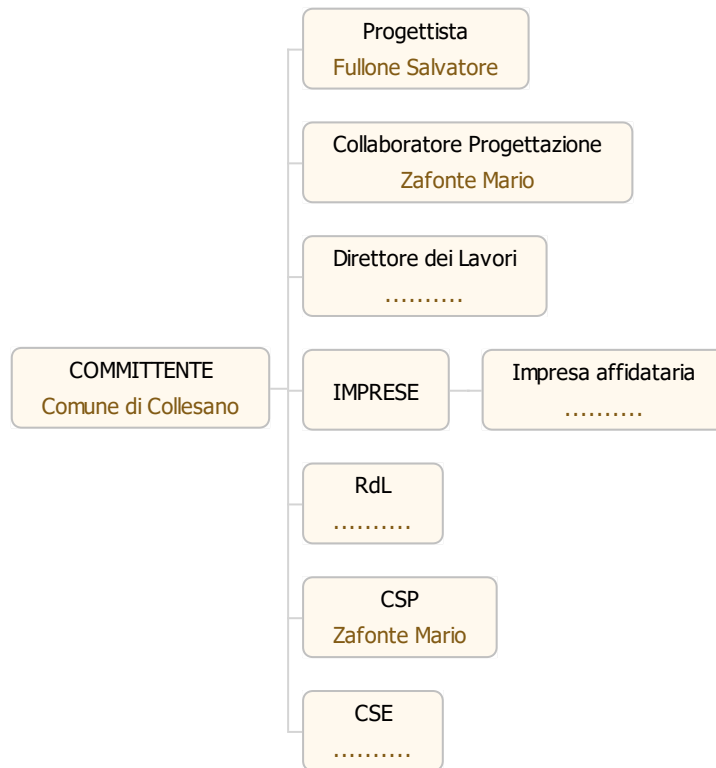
COMMITTENTE
Comune di Collesano

Progettista
Fullone Salvatore

Collaboratore Progettazione
Zafonte Mario

Direttore dei Lavori
..........

IMPRESE

Impresa affidataria
..........

RdL
..........

CSP
Zafonte Mario

CSE
..........